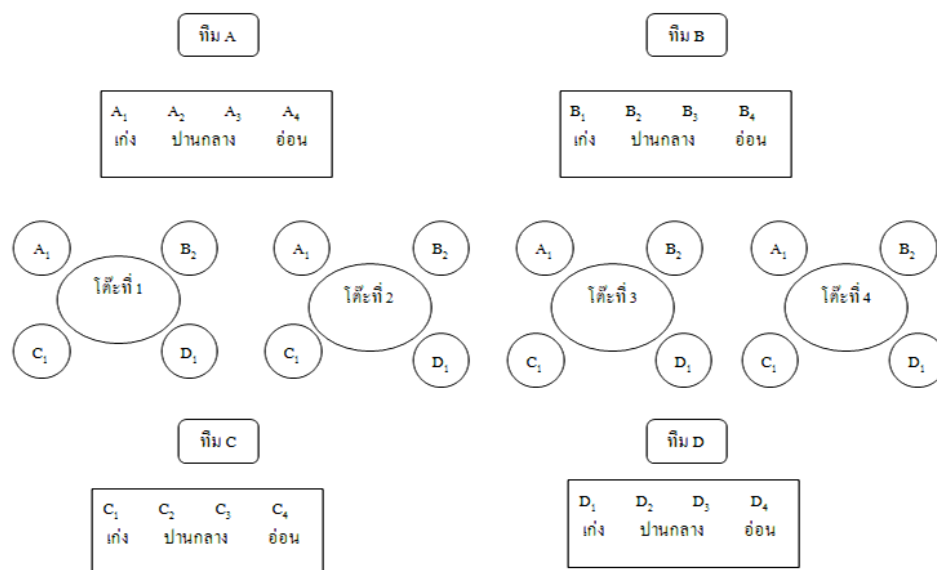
ทีม A

$A_1$ $A_2$ $A_3$ $A_4$
เก่ง ปานกลาง อ่อน

ทีม B

$B_1$ $B_2$ $B_3$ $B_4$
เก่ง ปานกลาง อ่อน

$A_1$ $B_2$ โต๊ะที่ 1 $C_1$ $D_1$

$A_1$ $B_2$ โต๊ะที่ 2 $C_1$ $D_1$

$A_1$ $B_2$ โต๊ะที่ 3 $C_1$ $D_1$

$A_1$ $B_2$ โต๊ะที่ 4 $C_1$ $D_1$

ทีม C

$C_1$ $C_2$ $C_3$ $C_4$
เก่ง ปานกลาง อ่อน

ทีม D

$D_1$ $D_2$ $D_3$ $D_4$
เก่ง ปานกลาง อ่อน